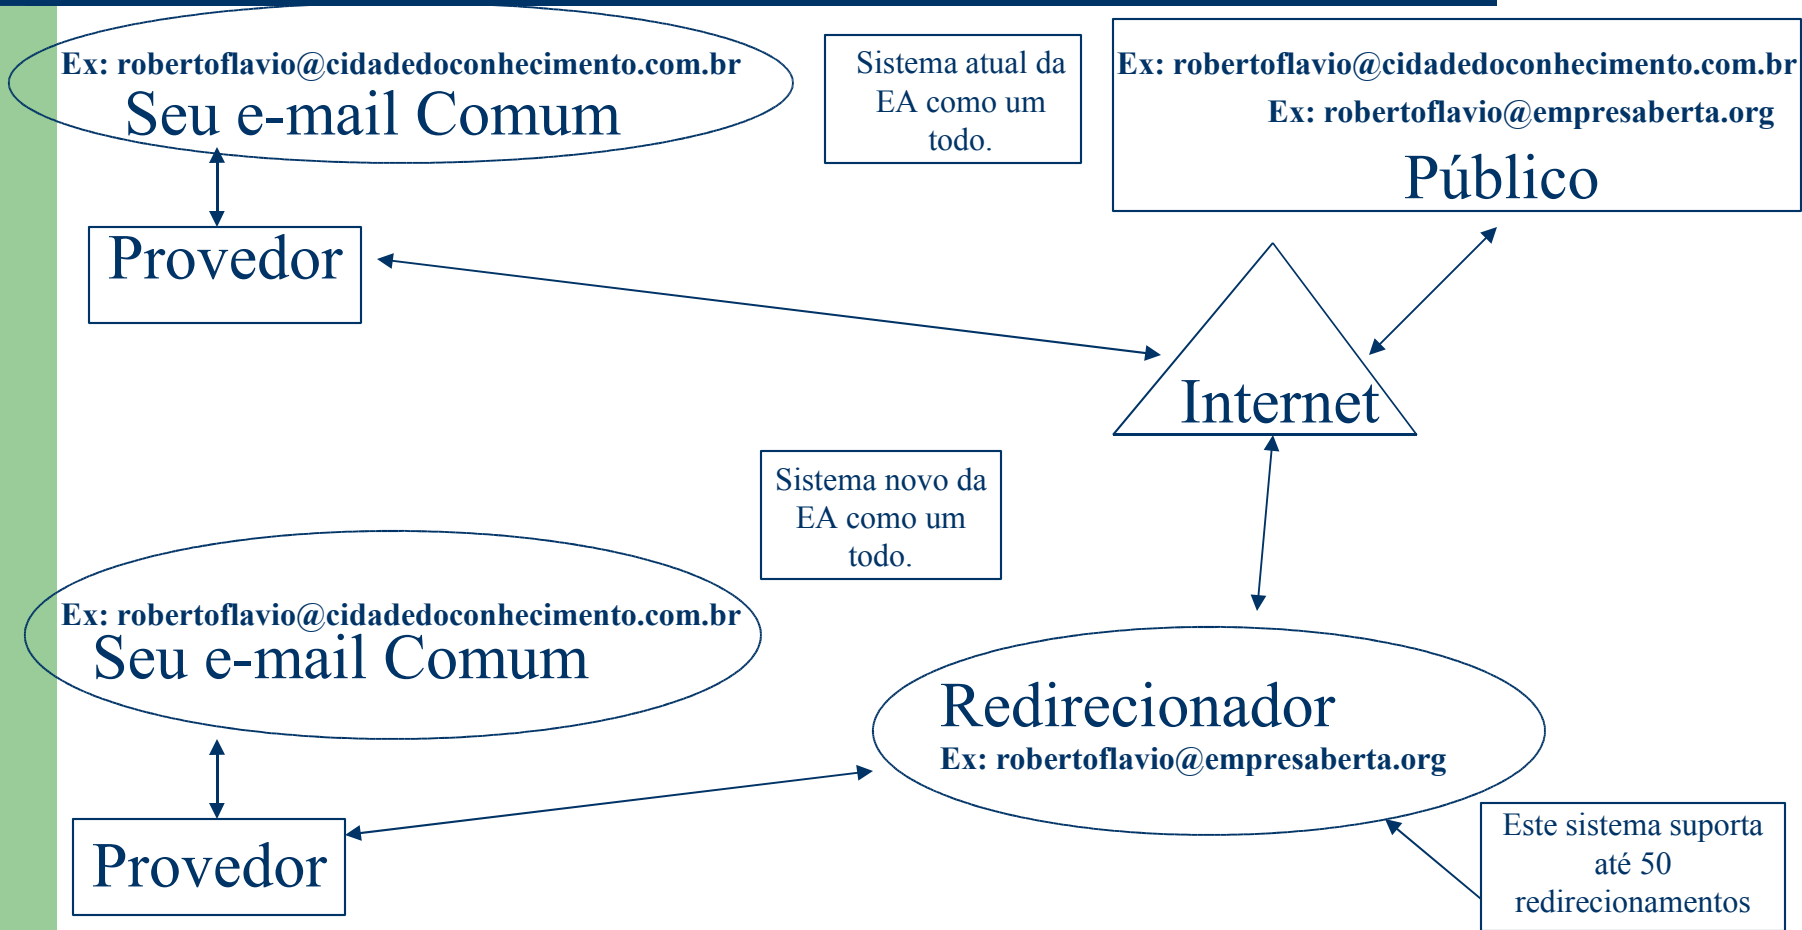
Ex: robertoflavio@cidadedoconhecimento.com.br
Seu e-mail Comum

Sistema atual da EA como um todo.

Ex: robertoflavio@cidadedoconhecimento.com.br
Ex: robertoflavio@empresaberta.org
Público

Provedor

Internet

Sistema novo da EA como um todo.

Ex: robertoflavio@cidadedoconhecimento.com.br
Seu e-mail Comum

Redirecionador
Ex: robertoflavio@empresaberta.org

Provedor

Este sistema suporta até 50 redirecionamentos